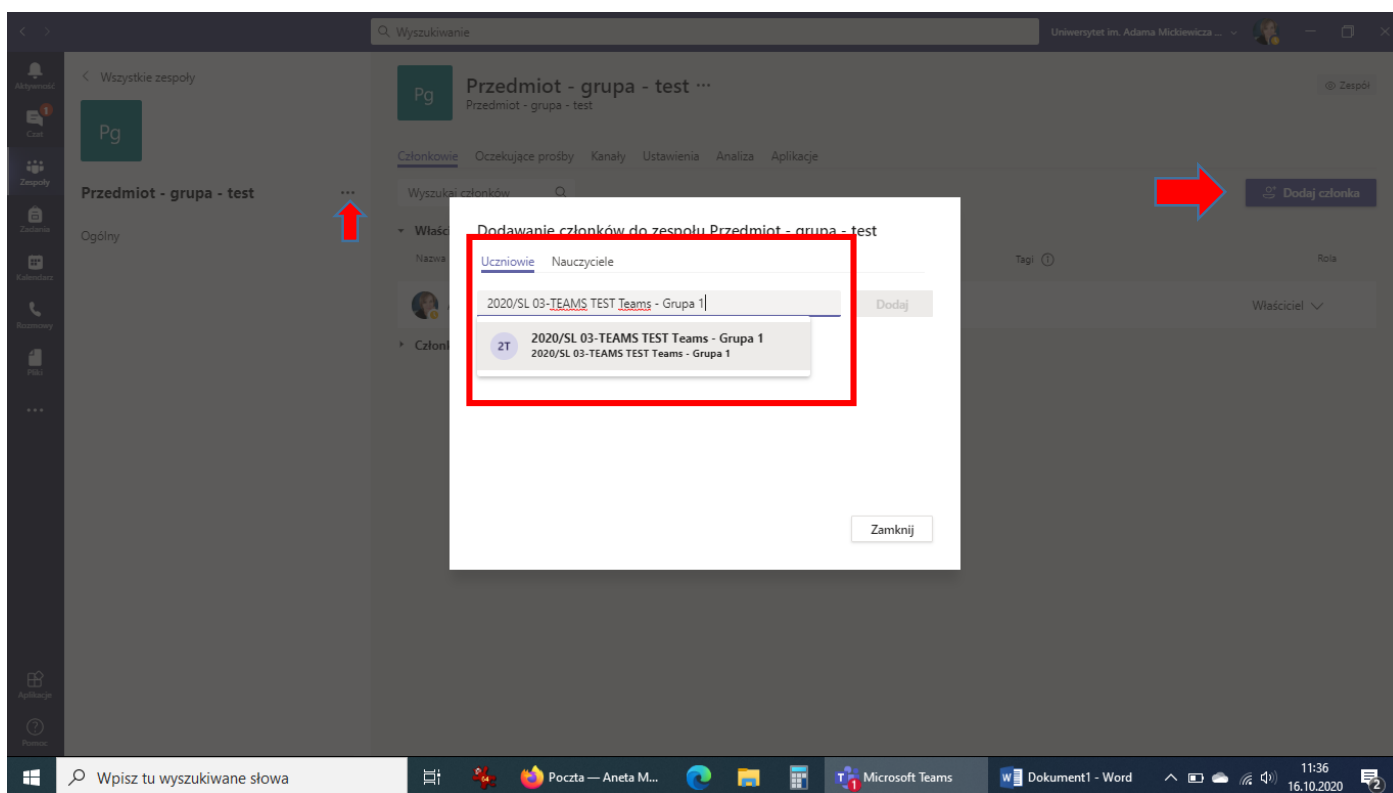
Wyszukiwanie

Uniwersytet im. Adama Mickiewicza ...

Aktywność

Czat

Zespoły

Zadania

Kalendarz

Rozmowy

Pliki

...

Aplikacje

Pomoc

< Wszystkie zespoły

Pg

Przedmiot - grupa - test ...

Ogólny

Pg

Przedmiot - grupa - test ···
Przedmiot - grupa - test

Zespół

Członkowie Oczekujące prośby Kanały Ustawienia Analiza Aplikacje

Wyszukaj członków

Dodaj członka

Właśc

Nazwa

Tagi

Rola

Właściciel

Człon

Dodawanie członków do zespołu Przedmiot - grupa - test

Uczniowie Nauczyciele

2020/SL 03-TEAMS TEST Teams - Grupa 1

Dodaj

2T 2020/SL 03-TEAMS TEST Teams - Grupa 1
2020/SL 03-TEAMS TEST Teams - Grupa 1

Zamknij

Wpisz tu wyszukiwane słowa

Poczta — Aneta M...

Microsoft Teams

Dokument1 - Word

11:36
16.10.2020

2